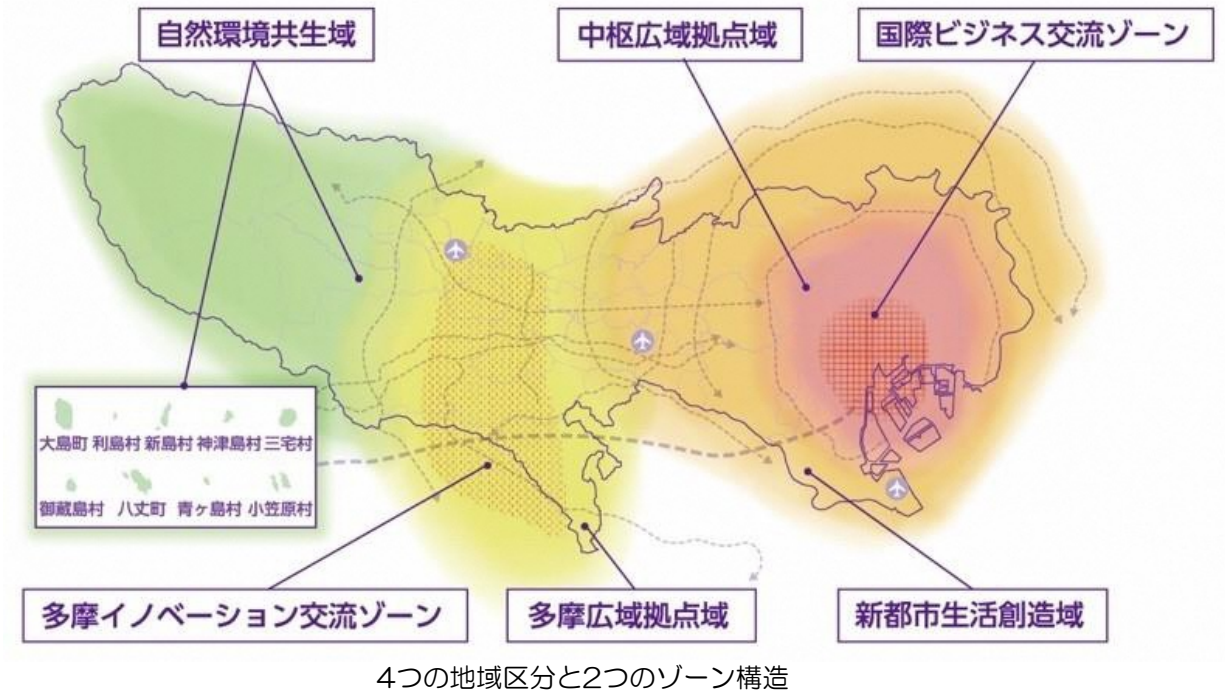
自然環境共生域

中枢広域拠点域

国際ビジネス交流ゾーン

大島町 利島村 新島村 神津島村 三宅村

御蔵島村 八丈町 青ヶ島村 小笠原村

多摩イノベーション交流ゾーン

多摩広域拠点域

新都市生活創造域

4つの地域区分と2つのゾーン構造